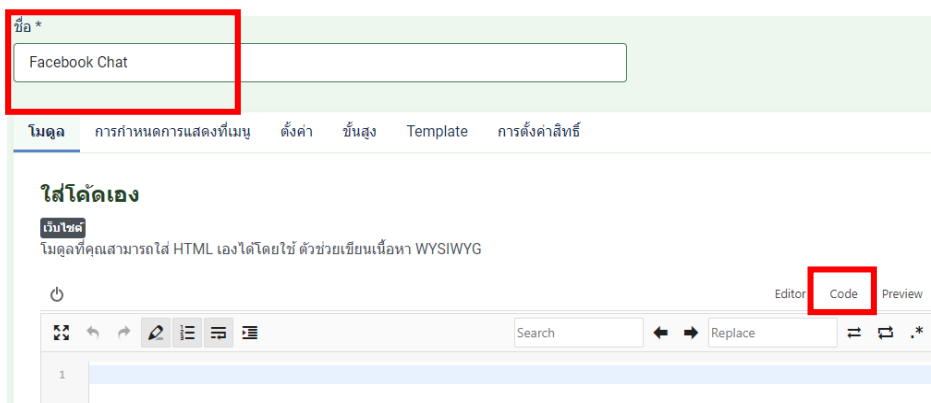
ชื่อ *

Facebook Chat

โมดูล การกำหนดการแสดงที่เมนู ตั้งค่า ขั้นสูง Template การตั้งค่าสิทธิ์

ใส่โค้ดเอง

เว็บไซต์

โมดูลที่คุณสามารถใส่ HTML เองได้โดยใช้ ตัวช่วยเขียนเนื้อหา WYSIWYG

Editor Code Preview

Search

Replace

.*

1